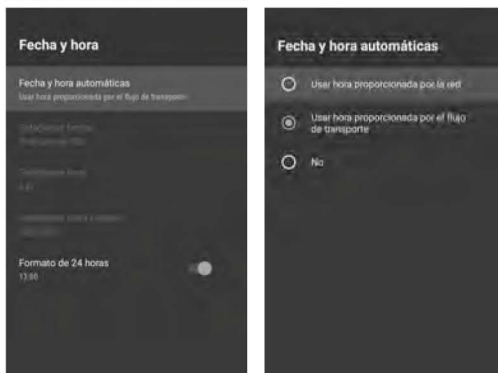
Fecha y hora

Fecha y hora automáticas
Usar hora proporcionada por el flujo de transporte

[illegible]
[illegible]

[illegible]
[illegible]

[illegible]
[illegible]

Formato de 24 horas
13:00

Fecha y hora automáticas

Usar hora proporcionada por la red

Usar hora proporcionada por el flujo de transporte

No